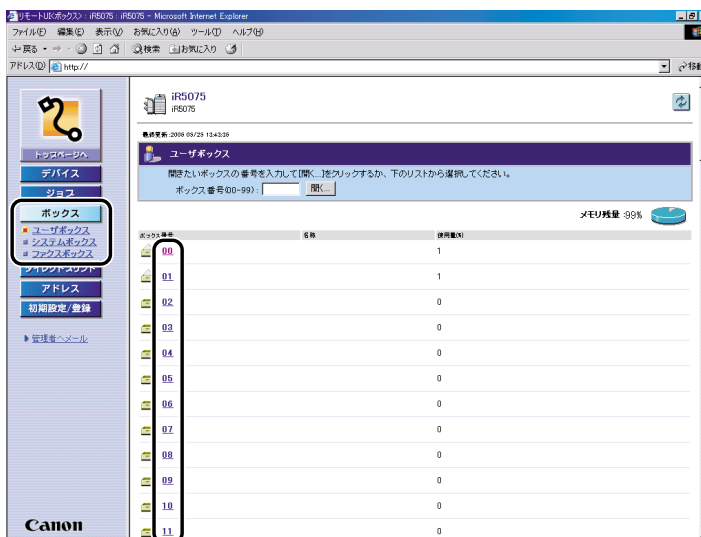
リモートUI<ボックス> : iR5075 : iR5075 - Microsoft Internet Explorer

ファイル(F) 編集(E) 表示(V) お気に入り(A) ツール(T) ヘルプ(H)

戻る 検索 お気に入り

アドレス(D) http://

移動

iR5075
iR5075

最終更新 :2006 09/29 13:43:36

ユーザボックス

開きたいボックスの番号を入力して[開く...]をクリックするか、下のリストから選択してください。

ボックス番号(00-99) : 開く...

メモリ残量 :99%

トップページへ
デバイス
ジョブ
ボックス
ユーザボックス
システムボックス
ファクスボックス
ダイレクトプリント
アドレス
初期設定/登録

管理者へメール

Canon

| ボックス番号 | 名称 | 使用量(%) |
|---|---|---|
| 00 | | 1 |
| 01 | | 1 |
| 02 | | 0 |
| 03 | | 0 |
| 04 | | 0 |
| 05 | | 0 |
| 06 | | 0 |
| 07 | | 0 |
| 08 | | 0 |
| 09 | | 0 |
| 10 | | 0 |
| 11 | | 0 |